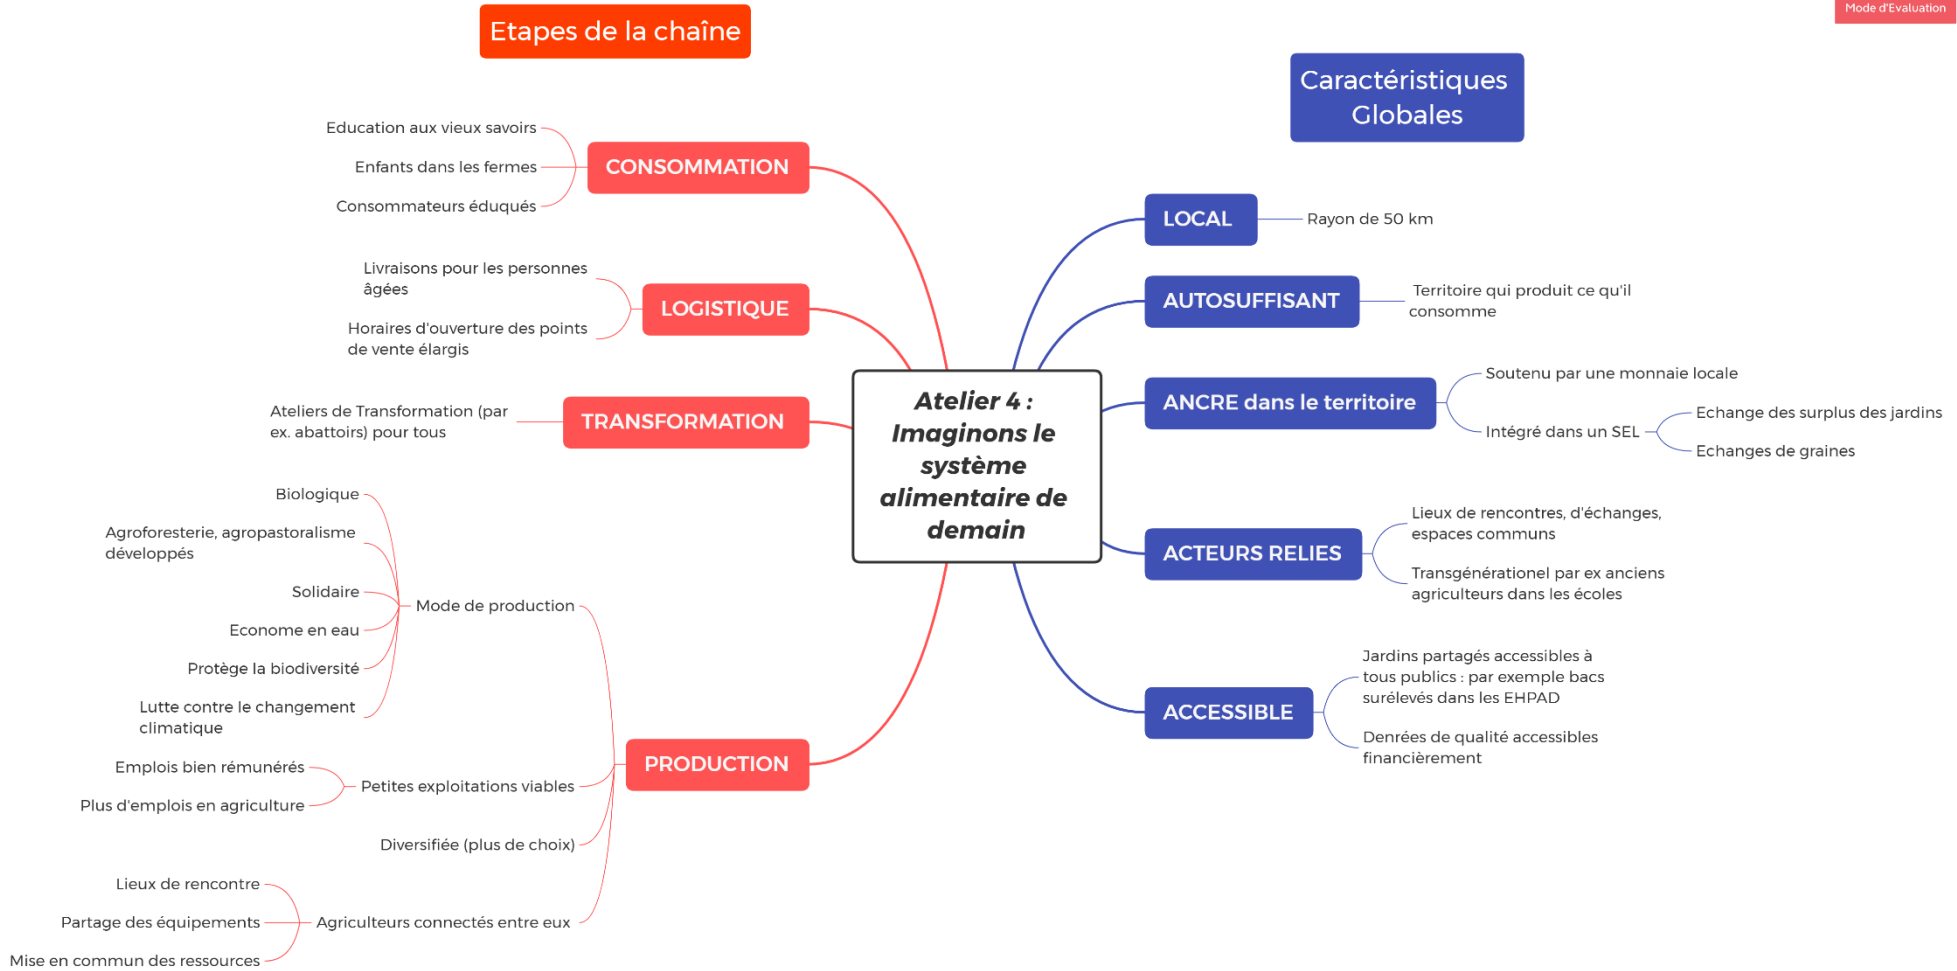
Mode d'Evaluation

Etapes de la chaîne

Caractéristiques Globales

Atelier 4 : Imaginons le système alimentaire de demain

CONSOMMATION
Education aux vieux savoirs
Enfants dans les fermes
Consommateurs éduqués

LOGISTIQUE
Livraisons pour les personnes âgées
Horaires d'ouverture des points de vente élargis

TRANSFORMATION
Ateliers de Transformation (par ex. abattoirs) pour tous

PRODUCTION
Mode de production
Biologique
Agroforesterie, agropastoralisme développés
Solidaire
Econome en eau
Protège la biodiversité
Lutte contre le changement climatique
Petites exploitations viables
Emplois bien rémunérés
Plus d'emplois en agriculture
Diversifiée (plus de choix)
Agriculteurs connectés entre eux
Lieux de rencontre
Partage des équipements
Mise en commun des ressources

LOCAL
Rayon de 50 km

AUTOSUFFISANT
Territoire qui produit ce qu'il consomme

ANCRE dans le territoire
Soutenu par une monnaie locale
Intégré dans un SEL
Echange des surplus des jardins
Echanges de graines

ACTEURS RELIES
Lieux de rencontres, d'échanges, espaces communs
Transgénérationel par ex anciens agriculteurs dans les écoles

ACCESSIBLE
Jardins partagés accessibles à tous publics : par exemple bacs surélevés dans les EHPAD
Denrées de qualité accessibles financièrement